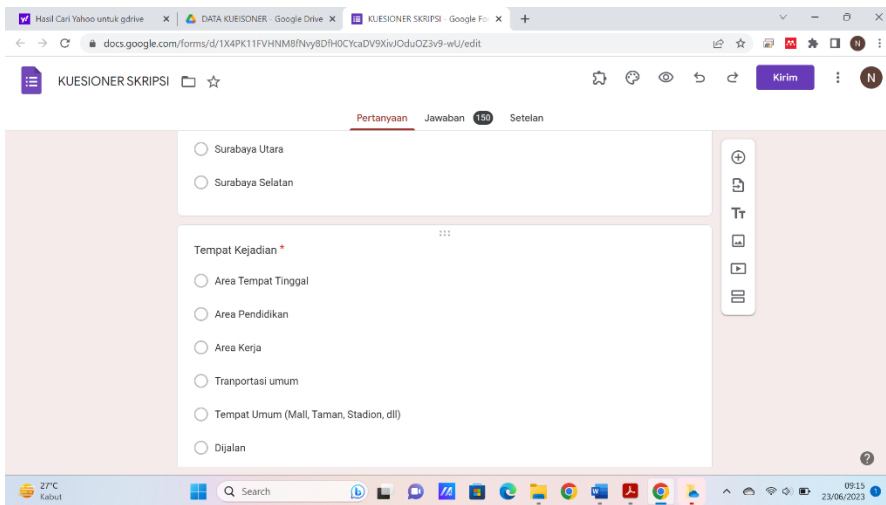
Hasil Cari Yahoo untuk gdrive ×
DATA KUEISONER - Google Drive ×
KUESIONER SKRIPSI - Google Fo ×
+

docs.google.com/forms/d/1X4PK11FVHNM8fNvy8DfH0CYcaDV9XivJOduOZ3v9-wU/edit

KUESIONER SKRIPSI

Kirim

N

Pertanyaan Jawaban 150 Setelan

Surabaya Utara

Surabaya Selatan

Tempat Kejadian *

Area Tempat Tinggal

Area Pendidikan

Area Kerja

Tranportasi umum

Tempat Umum (Mall, Taman, Stadion, dll)

Dijalan

Tт

?

27°C
Kabut

Search

09:15
23/06/2023